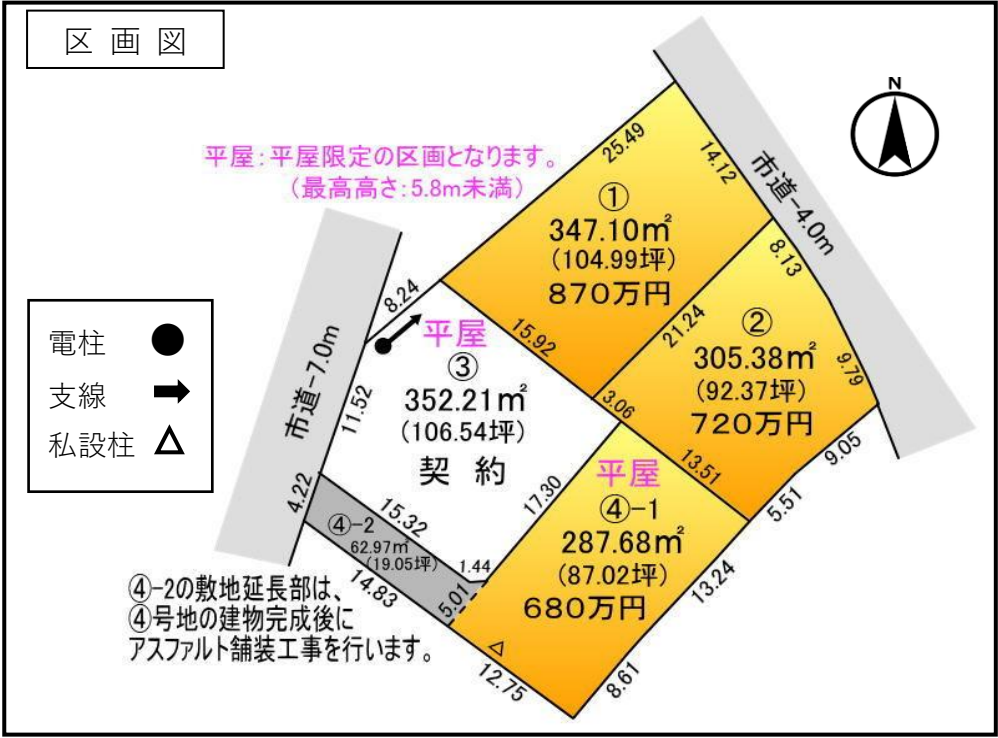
区 画 図

N

平屋：平屋限定の区画となります。
（最高高さ：5.8m未満）

25.49
14.12
市道−4.0m

①
347.10㎡
（104.99坪）
870万円

8.13
21.24
②
305.38㎡
（92.37坪）
720万円
9.79
3.06
13.51
9.05
5.51

8.24
15.92
平屋
③
352.21㎡
（106.54坪）
契 約

市道−7.0m
11.52
4.22

電柱 ●
支線 ➡
私設柱 △

17.30
平屋
④−1
287.68㎡
（87.02坪）
680万円
13.24

15.32
④−2
62.97㎡
（19.05坪）
1.44
14.83
5.01

④−2の敷地延長部は、
④号地の建物完成後に
アスファルト舗装工事を行います。

12.75
8.61